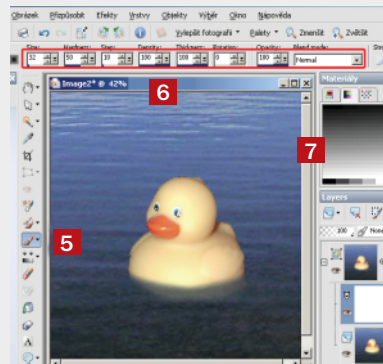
Obrázek Přizpůsobit Efekty Vrstvy Objekty Výběr Okno Nápověda

Vylepšit fotografii Palety Zmenšit Zvětšit

Size: 32 Hardness: 50 Step: 10 Density: 100 Thickness: 100 Rotation: 0 Opacity: 100 Blend mode: Normal

Image2* @ 42%

6

7

5

Materiály

Layers

100 Nor